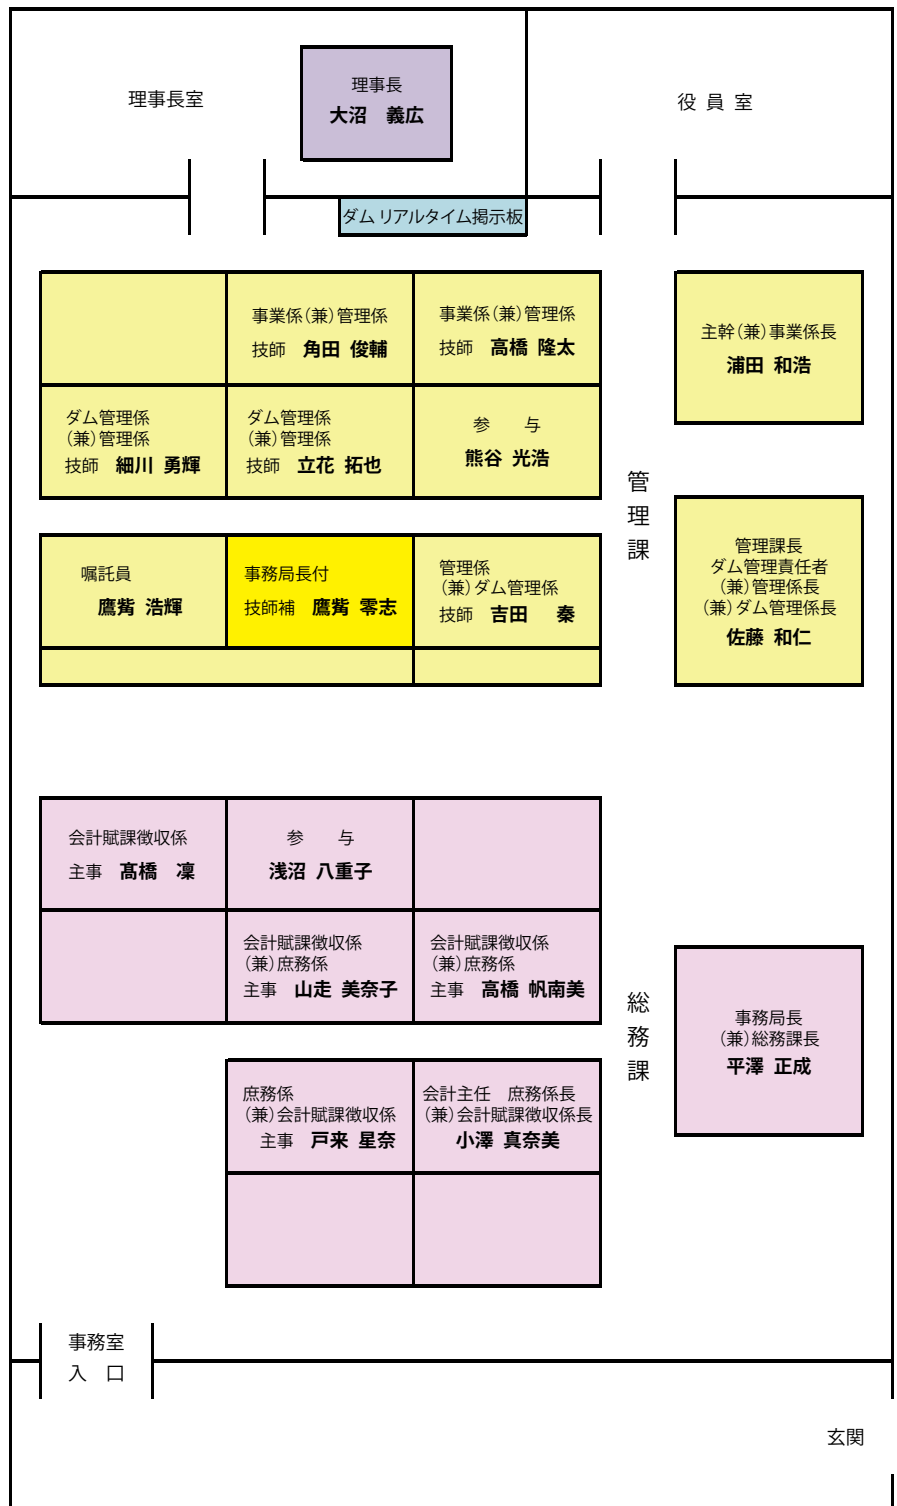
理事長室

理事長
大沼　義広

役 員 室

ダム リアルタイム掲示板

事業係(兼)管理係
技師　角田 俊輔

事業係(兼)管理係
技師　高橋 隆太

主幹(兼)事業係長
浦田 和浩

ダム管理係
(兼)管理係
技師　細川 勇輝

ダム管理係
(兼)管理係
技師　立花 拓也

参　与
熊谷 光浩

管
理
課

嘱託員
鷹觜 浩輝

事務局長付
技師補　鷹觜 零志

管理係
(兼)ダム管理係
技師　吉田　秦

管理課長
ダム管理責任者
(兼)管理係長
(兼)ダム管理係長
佐藤 和仁

会計賦課徴収係
主事　髙橋　凛

参　与
浅沼 八重子

会計賦課徴収係
(兼)庶務係
主事　山走 美奈子

会計賦課徴収係
(兼)庶務係
主事　高橋 帆南美

総
務
課

事務局長
(兼)総務課長
平澤 正成

庶務係
(兼)会計賦課徴収係
主事　戸来 星奈

会計主任　庶務係長
(兼)会計賦課徴収係長
小澤 真奈美

事務室
入　口

玄関